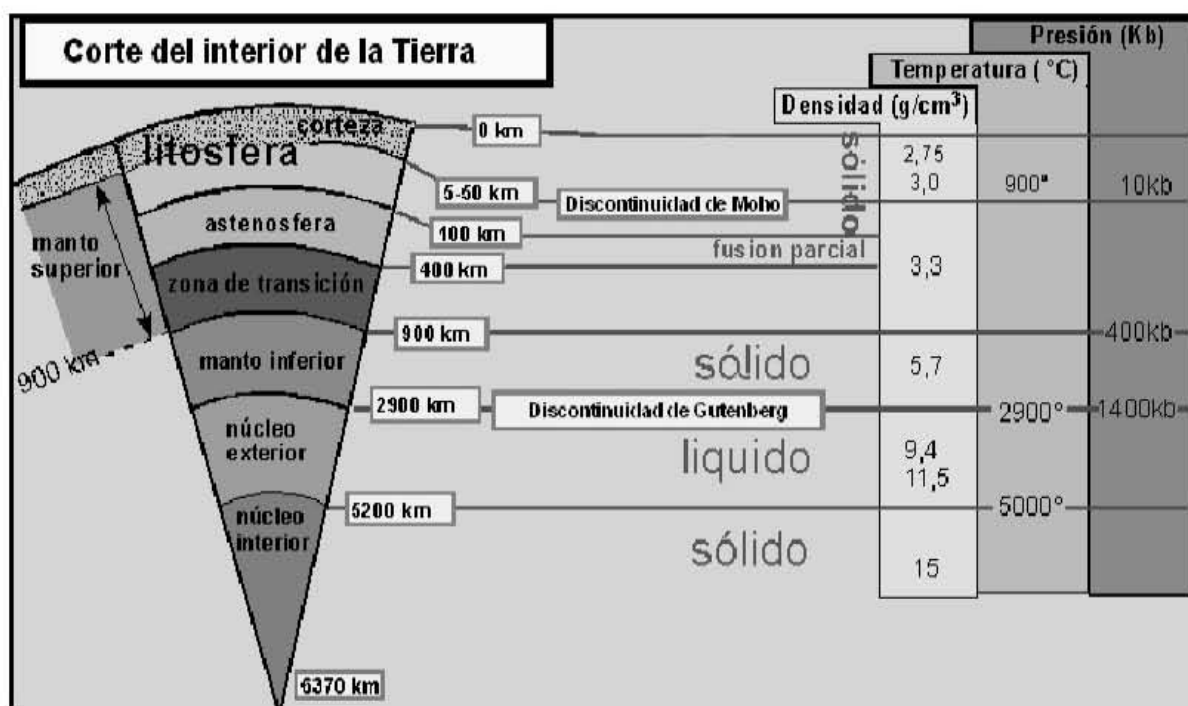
Corte del interior de la Tierra

Presión (Kb)

Temperatura ( °C)

Densidad (g/cm$^3$)

corteza

litosfera

0 km

sólido

2,75
3,0

900°

10kb

5-60 km

Discontinuidad de Moho

astenosfera

100 km

fusion parcial

manto superior

zona de transición

400 km

3,3

900 km

400kb

900 km

manto inferior

sólido

5,7

2900 km

Discontinuidad de Gutenberg

2900°

1400kb

núcleo exterior

liquido

9,4
11,5

núcleo interior

5200 km

5000°

sólido

15

6370 km